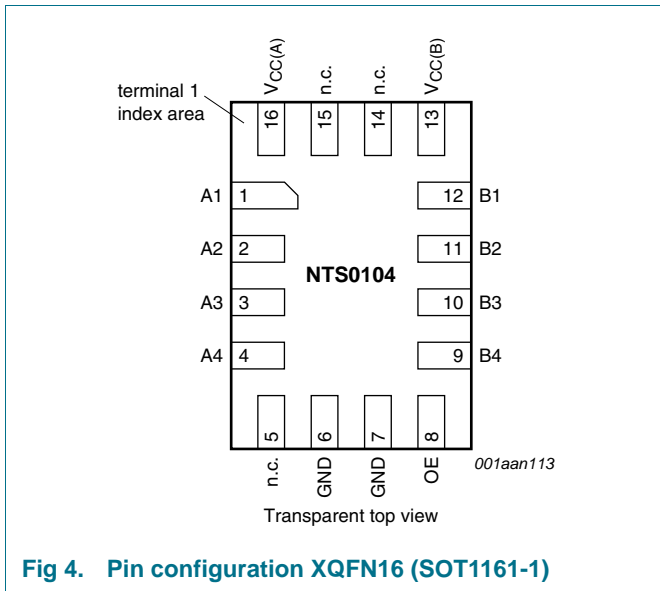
terminal 1 index area

$V_{CC(A)}$ n.c. n.c. $V_{CC(B)}$

16 15 14 13

A1 1 12 B1

A2 2 11 B2

NTS0104

A3 3 10 B3

A4 4 9 B4

5 6 7 8

n.c. GND GND OE

001aan113

Transparent top view

Fig 4. Pin configuration XQFN16 (SOT1161-1)